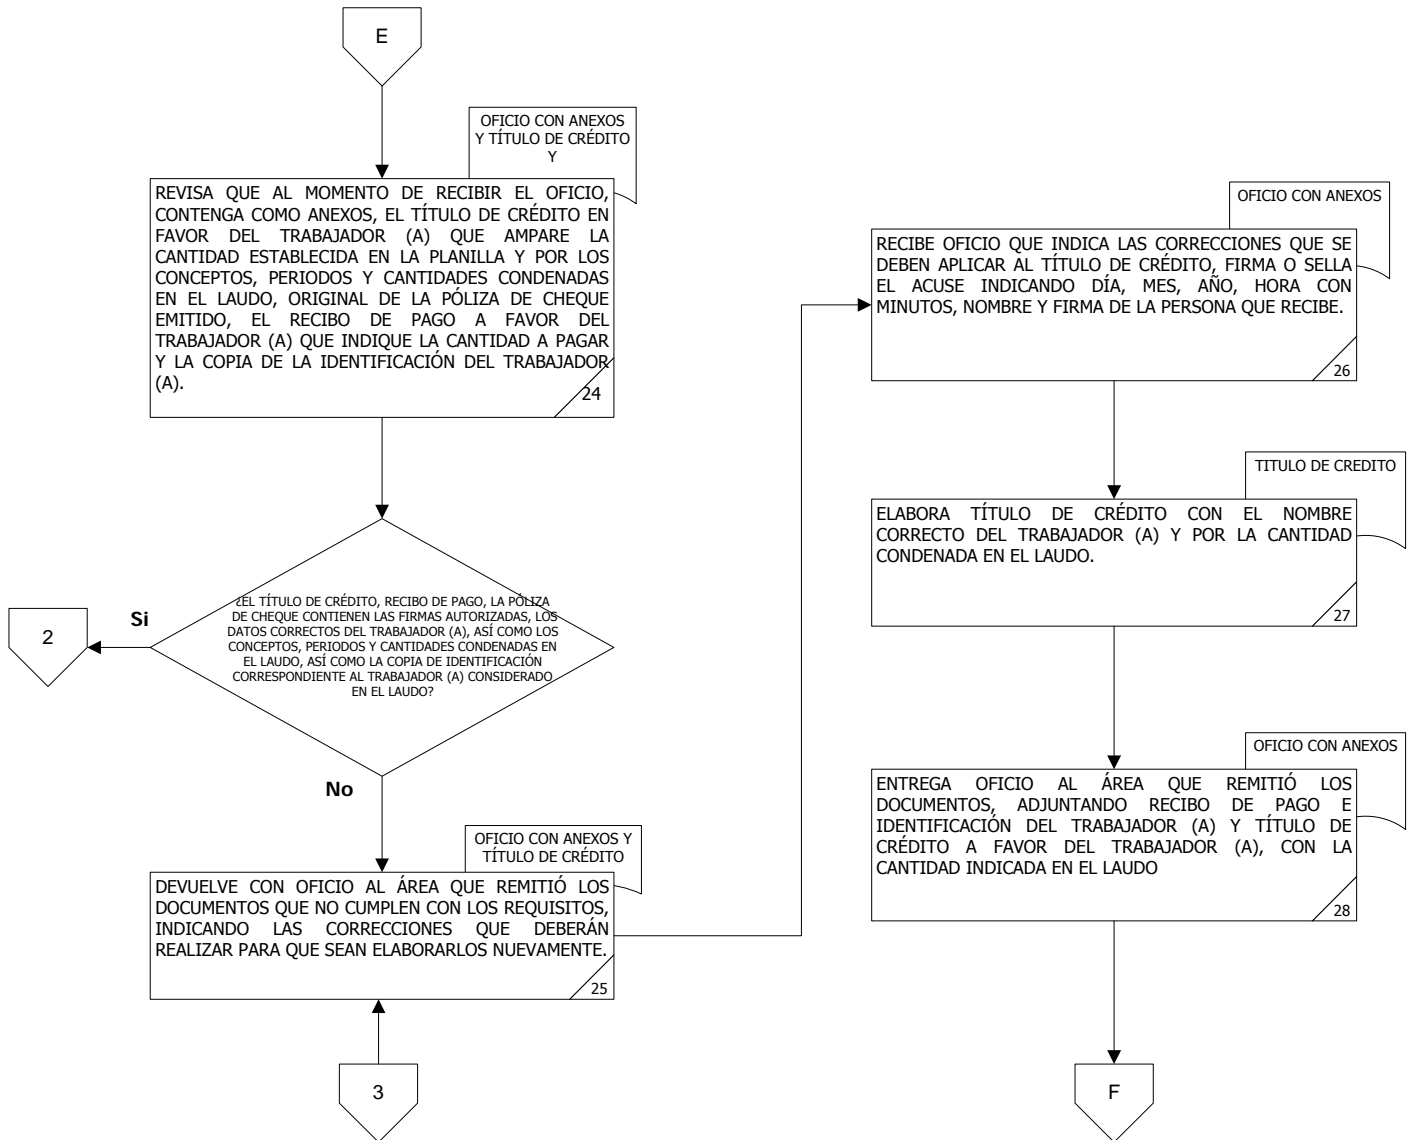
E

OFICIO CON ANEXOS Y TÍTULO DE CRÉDITO Y

REVISA QUE AL MOMENTO DE RECIBIR EL OFICIO, CONTENGA COMO ANEXOS, EL TÍTULO DE CRÉDITO EN FAVOR DEL TRABAJADOR (A) QUE AMPARE LA CANTIDAD ESTABLECIDA EN LA PLANILLA Y POR LOS CONCEPTOS, PERIODOS Y CANTIDADES CONDENADAS EN EL LAUDO, ORIGINAL DE LA PÓLIZA DE CHEQUE EMITIDO, EL RECIBO DE PAGO A FAVOR DEL TRABAJADOR (A) QUE INDIQUE LA CANTIDAD A PAGAR Y LA COPIA DE LA IDENTIFICACIÓN DEL TRABAJADOR (A).

24

¿EL TÍTULO DE CRÉDITO, RECIBO DE PAGO, LA PÓLIZA DE CHEQUE CONTIENEN LAS FIRMAS AUTORIZADAS, LOS DATOS CORRECTOS DEL TRABAJADOR (A), ASÍ COMO LOS CONCEPTOS, PERIODOS Y CANTIDADES CONDENADAS EN EL LAUDO, ASÍ COMO LA COPIA DE IDENTIFICACIÓN CORRESPONDIENTE AL TRABAJADOR (A) CONSIDERADO EN EL LAUDO?

Si

2

No

OFICIO CON ANEXOS Y TÍTULO DE CRÉDITO

DEVUELVE CON OFICIO AL ÁREA QUE REMITIÓ LOS DOCUMENTOS QUE NO CUMPLEN CON LOS REQUISITOS, INDICANDO LAS CORRECCIONES QUE DEBERÁN REALIZAR PARA QUE SEAN ELABORARLOS NUEVAMENTE.

25

3

OFICIO CON ANEXOS

RECIBE OFICIO QUE INDICA LAS CORRECCIONES QUE SE DEBEN APLICAR AL TÍTULO DE CRÉDITO, FIRMA O SELLA EL ACUSE INDICANDO DÍA, MES, AÑO, HORA CON MINUTOS, NOMBRE Y FIRMA DE LA PERSONA QUE RECIBE.

26

TITULO DE CREDITO

ELABORA TÍTULO DE CRÉDITO CON EL NOMBRE CORRECTO DEL TRABAJADOR (A) Y POR LA CANTIDAD CONDENADA EN EL LAUDO.

27

OFICIO CON ANEXOS

ENTREGA OFICIO AL ÁREA QUE REMITIÓ LOS DOCUMENTOS, ADJUNTANDO RECIBO DE PAGO E IDENTIFICACIÓN DEL TRABAJADOR (A) Y TÍTULO DE CRÉDITO A FAVOR DEL TRABAJADOR (A), CON LA CANTIDAD INDICADA EN EL LAUDO

28

F